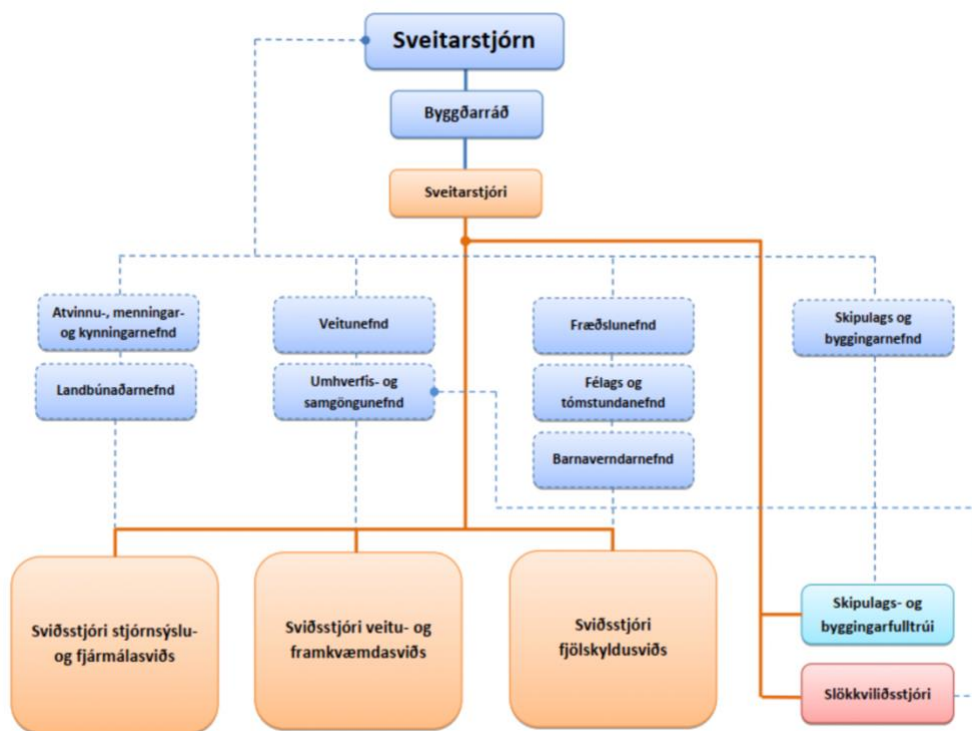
Sveitarstjórn

Byggðarráð

Sveitarstjóri

Atvinnu-, menningar- og kynningarnefnd

Landbúnaðarnefnd

Veitunefnd

Umhverfis- og samgöngunefnd

Fræðslunefnd

Félags og tómstundanefnd

Barnaverndarnefnd

Skipulags og byggingarnefnd

Sviðsstjóri stjórnsýslu- og fjármálasviðs

Sviðsstjóri veitu- og framkvæmdasviðs

Sviðsstjóri fjölskyldusviðs

Skipulags- og byggingarfulltrúi

Slökkviliðsstjóri